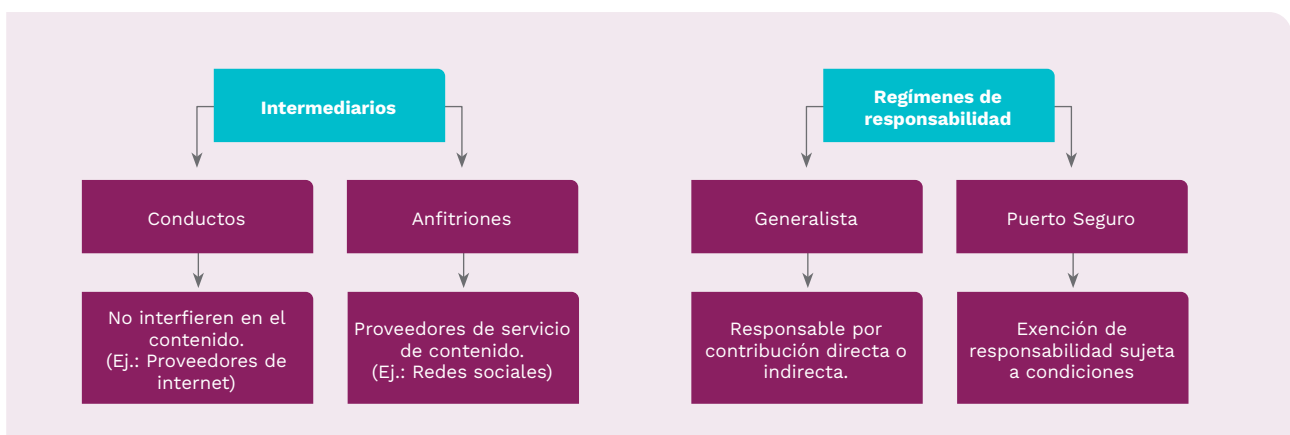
Intermediarios

Conductos

No interfieren en el contenido. (Ej.: Proveedores de internet)

Anfitriones

Proveedores de servicio de contenido. (Ej.: Redes sociales)

Regímenes de responsabilidad

Generalista

Responsable por contribución directa o indirecta.

Puerto Seguro

Exención de responsabilidad sujeta a condiciones